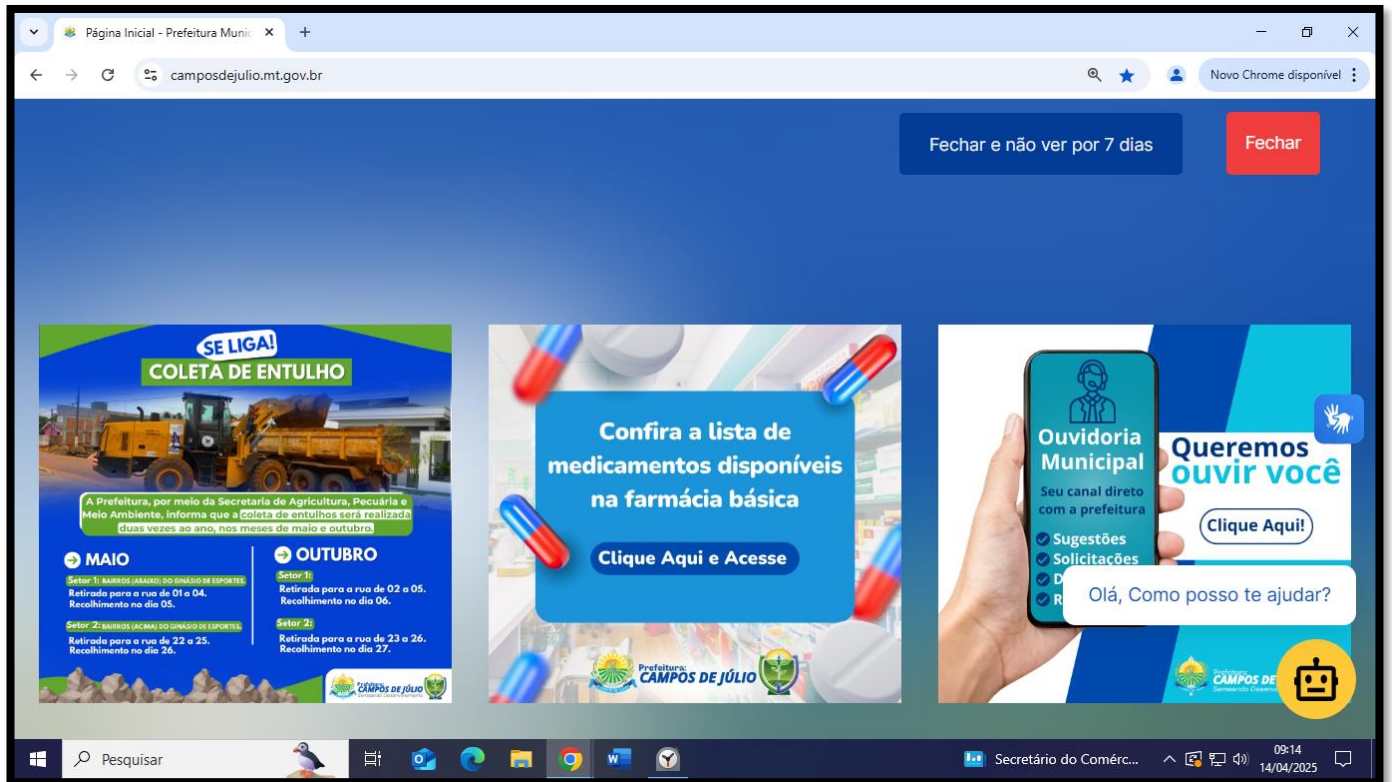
Página Inicial - Prefeitura Munic ×

campos dejulio.mt.gov.br

Novo Chrome disponível

Fechar e não ver por 7 dias

Fechar

SE LIGA!
COLETA DE ENTULHO

A Prefeitura, por meio da Secretaria de Agricultura, Pecuária e Meio Ambiente, informa que a coleta de entulhos será realizada duas vezes ao ano, nos meses de maio e outubro.

MAIO
Setor 1: BAIRROS (ABAIXO) DO GINÁSIO DE ESPORTES.
Retirada para a rua de 01 a 04.
Recolhimento no dia 05.
Setor 2: BAIRROS (ACIMA) DO GINÁSIO DE ESPORTES.
Retirada para a rua de 22 a 25.
Recolhimento no dia 26.

OUTUBRO
Setor 1:
Retirada para a rua de 02 a 05.
Recolhimento no dia 06.
Setor 2:
Retirada para a rua de 23 a 26.
Recolhimento no dia 27.

Prefeitura CAMPOS DE JÚLIO

Confira a lista de medicamentos disponíveis na farmácia básica

Clique Aqui e Acesse

Prefeitura CAMPOS DE JÚLIO

Ouvidoria Municipal
Seu canal direto com a prefeitura
Sugestões
Solicitações
D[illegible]
R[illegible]

Queremos ouvir você

Clique Aqui!

Olá, Como posso te ajudar?

Prefeitura CAMPOS DE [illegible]

Pesquisar

Secretário do ComéRc...

09:14
14/04/2025